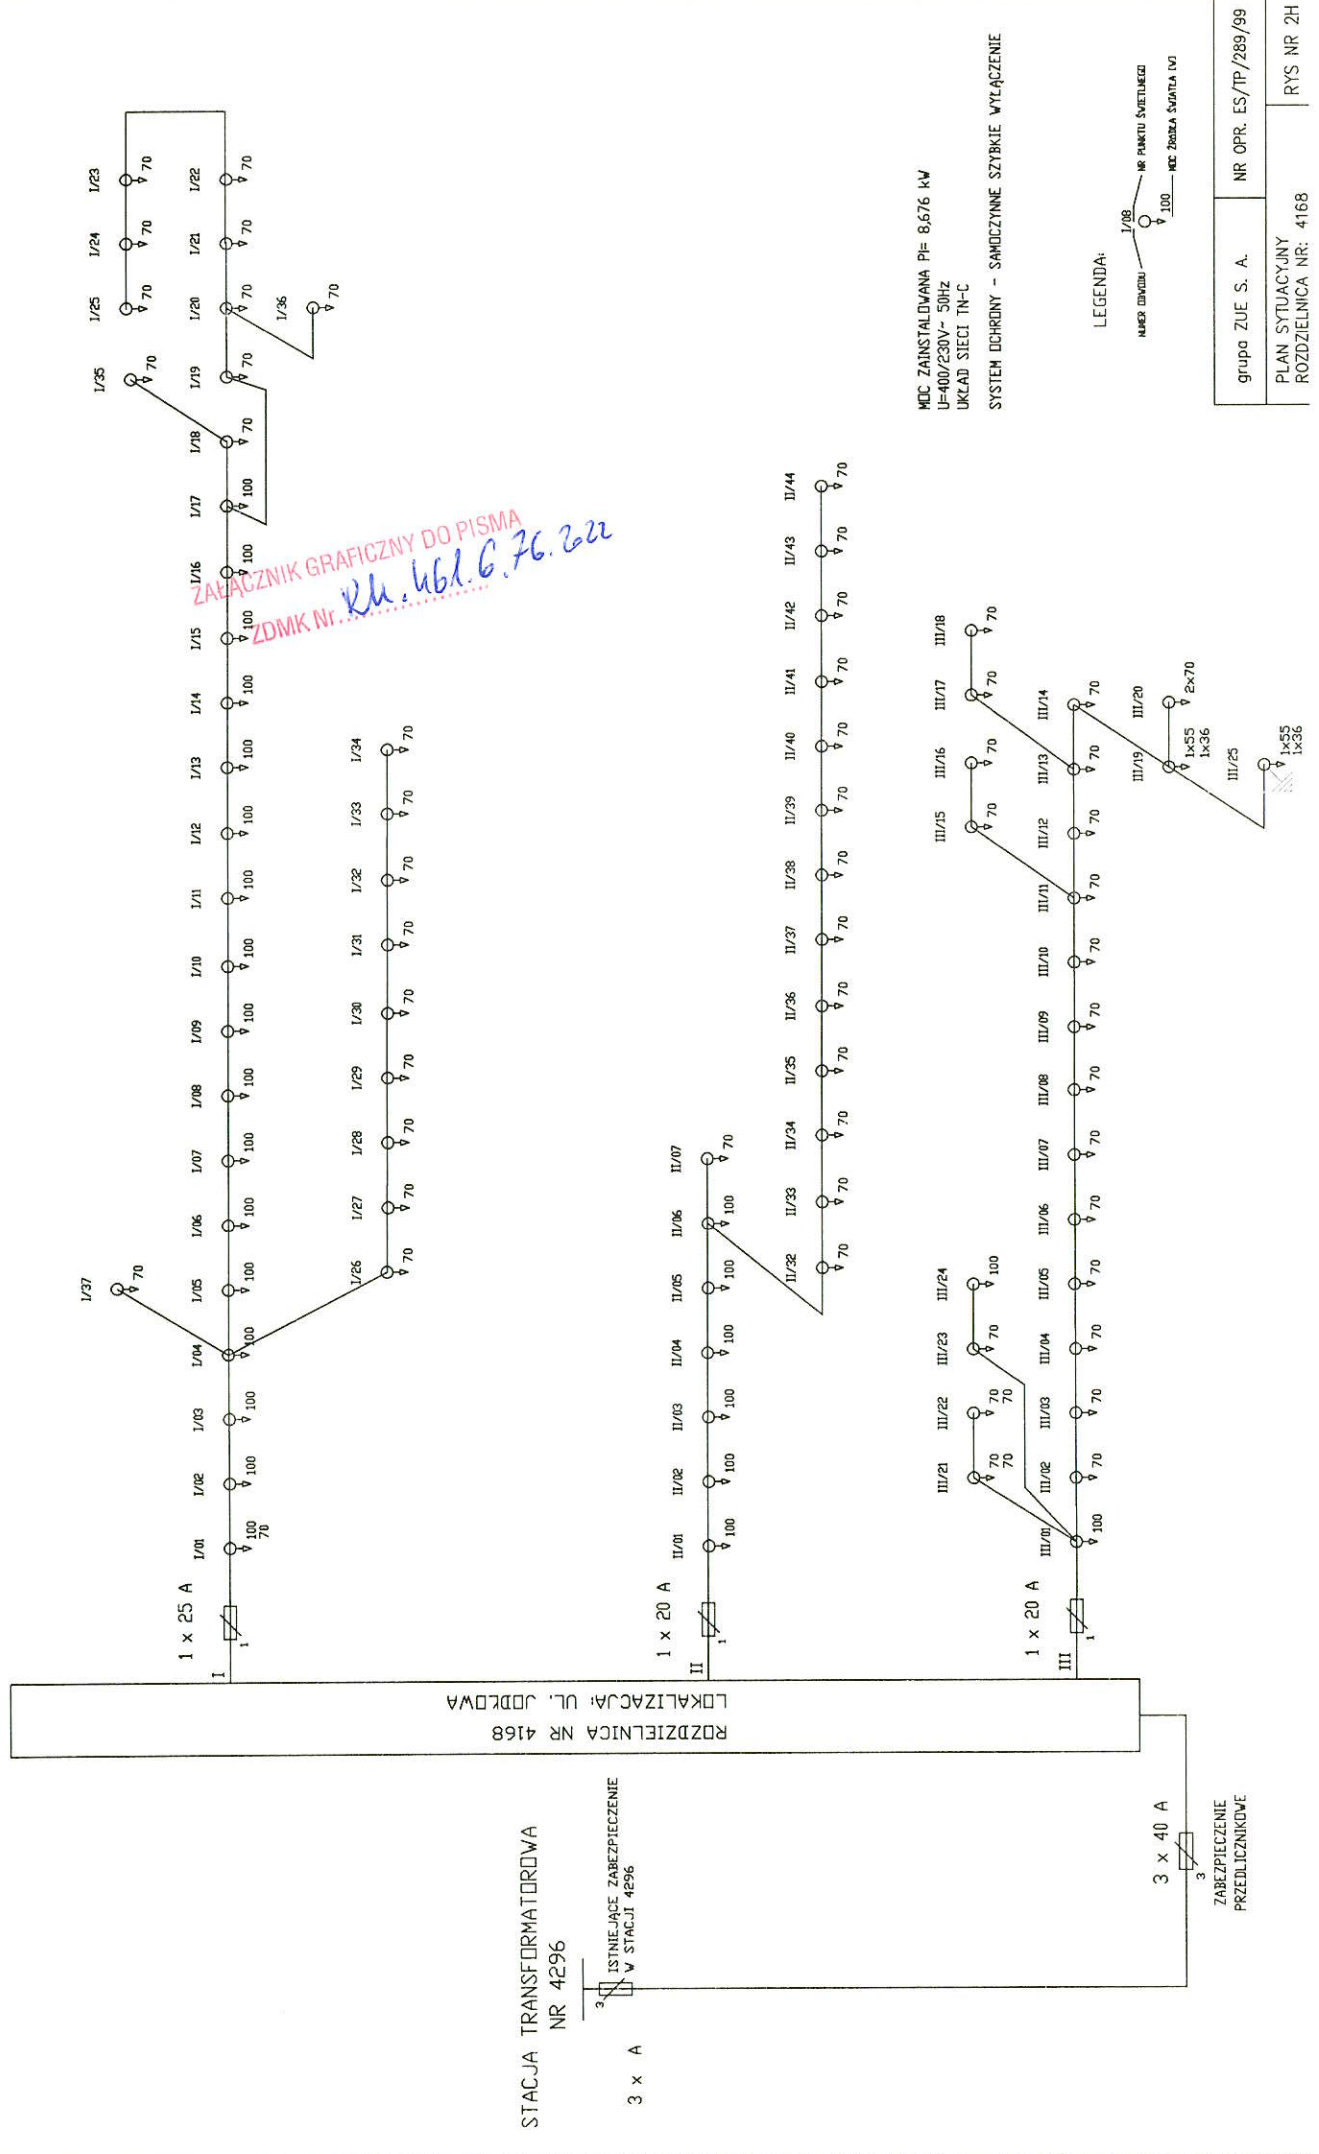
MOC ZAINSTALOWANA Pi= 8,676 kW
U=400/230V~ 50Hz
UKŁAD SIECI TN-C

SYSTEM OCHRONY - SAMOCZYNNE SZYBKIE WYŁĄCZENIE

LEGENDA:

1/08
NUMER OBWODU
NR PUNKTU ŚWIETLNEGO
100
MOC ŹRÓDŁA ŚWIATŁA [W]

| grupa ZUE S. A. | NR OPR. ES/TP/289/99 |
|---|---|
| PLAN SYTUACYJNY ROZDZIELNICA NR: 4168 | RYS NR 2H |

ZAŁĄCZNIK GRAFICZNY DO PISMA
ZDMK Nr. Kk.461.6.76.2022

I/01 100 70
I/02 100
I/03 100
I/04 100
I/05 100
I/06 100
I/07 100
I/08 100
I/09 100
I/10 100
I/11 100
I/12 100
I/13 100
I/14 100
I/15 100
I/16 100
I/17 100
I/18 70
I/19 70
I/20 70
I/21 70
I/22 70
I/23 70
I/24 70
I/25 70
I/35 70
I/36 70
I/37 70
I/26 70
I/27 70
I/28 70
I/29 70
I/30 70
I/31 70
I/32 70
I/33 70
I/34 70

II/01 100
II/02 100
II/03 100
II/04 100
II/05 100
II/06 100
II/07 70
II/32 70
II/33 70
II/34 70
II/35 70
II/36 70
II/37 70
II/38 70
II/39 70
II/40 70
II/41 70
II/42 70
II/43 70
II/44 70

III/01 100
III/02 70
III/03 70
III/04 70
III/05 70
III/06 70
III/07 70
III/08 70
III/09 70
III/10 70
III/11 70
III/12 70
III/13 70
III/14 70
III/15 70
III/16 70
III/17 70
III/18 70
III/19 1x55 1x36
III/20 2x70
III/25 1x55 1x36
III/21 70 70
III/22 70 70
III/23 70
III/24 100

1 x 25 A
1
I
1 x 20 A
1
II
1 x 20 A
1
III

LOKALIZACJA: UL. JODŁOWA
ROZDZIELNICA NR 4168

3 x 40 A
3
ZABEZPIECZENIE PRZEDLICZNIKOWE

STACJA TRANSFORMATOROWA NR 4296
3
ISTNIEJĄCE ZABEZPIECZENIE W STACJI 4296
3 x A